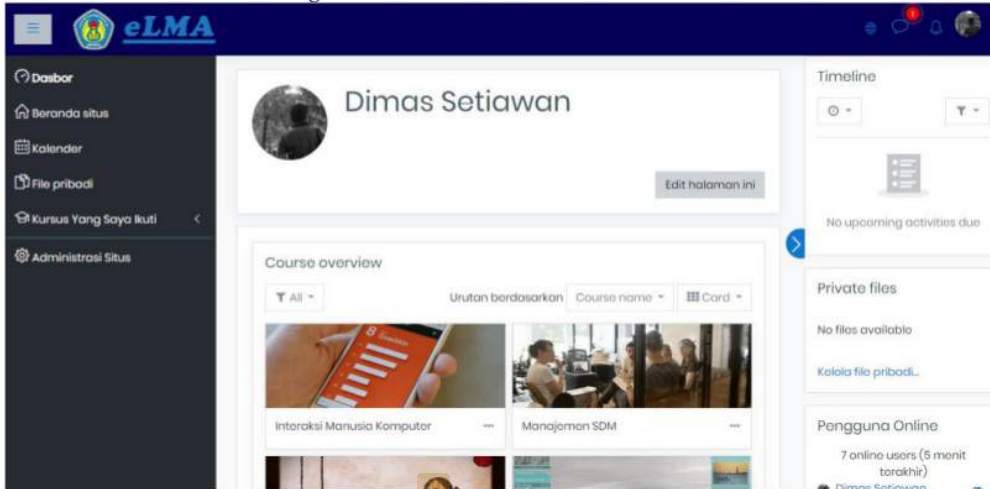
eLMA

1

Dasbor
Beranda situs
Kalender
File pribadi
Kursus Yang Saya Ikuti
Administrasi Situs

Dimas Setiawan

Edit halaman ini

Course overview

All

Urutan berdasarkan Course name

Card

Interaksi Manusia Komputer

Manajemen SDM

Timeline

No upcoming activities due

Private files

No files available

Kelola file pribadi...

Pengguna Online

7 online users (5 menit terakhir)

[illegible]